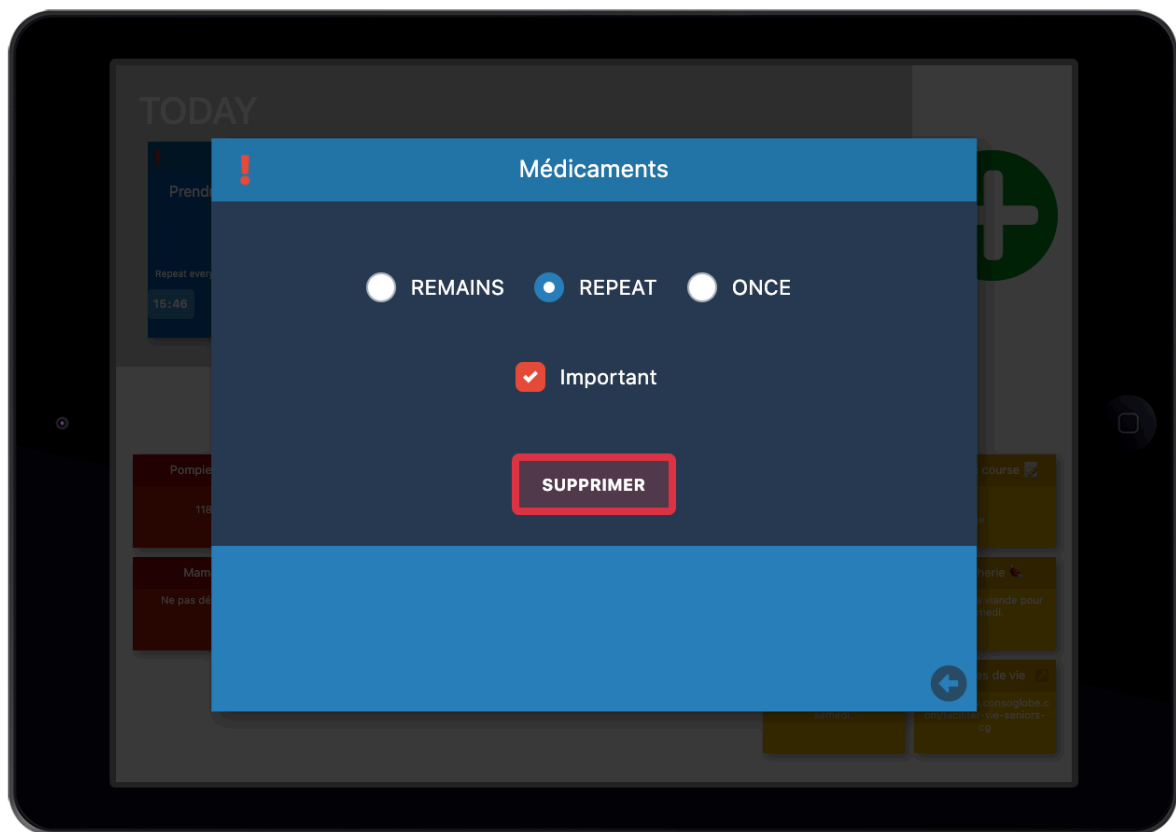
TODAY

Prend

Repeat every

16:46

Médicaments

REMAINS REPEAT ONCE

Important

SUPPRIMER

Pompie

118

Mam

Ne pas dé

course

nerie

viande pour
medi.

s de vie

samedi.

.consoglobe.c
om/faciliter-vie-seniors-
cg